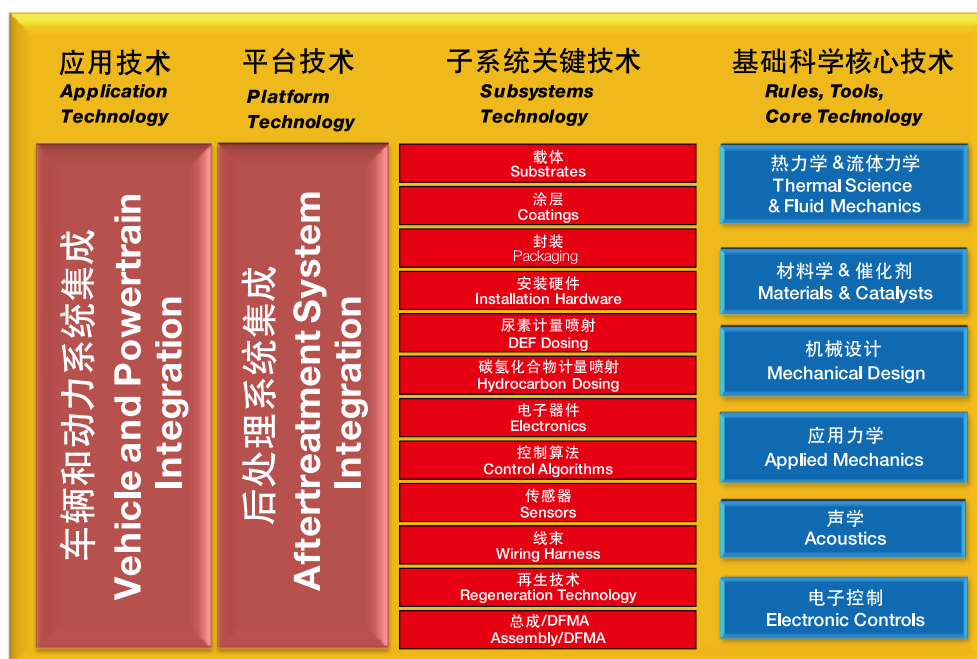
应用技术
Application Technology

平台技术
Platform Technology

子系统关键技术
Subsystems Technology

基础科学核心技术
Rules, Tools, Core Technology

车辆和动力系统集成
Vehicle and Powertrain Integration

后处理系统集成
Aftertreatment System Integration

载体
Substrates

涂层
Coatings

封装
Packaging

安装硬件
Installation Hardware

尿素计量喷射
DEF Dosing

碳氢化合物计量喷射
Hydrocarbon Dosing

电子器件
Electronics

控制算法
Control Algorithms

传感器
Sensors

线束
Wiring Harness

再生技术
Regeneration Technology

总成/DFMA
Assembly/DFMA

热力学&流体力学
Thermal Science & Fluid Mechanics

材料学&催化剂
Materials & Catalysts

机械设计
Mechanical Design

应用力学
Applied Mechanics

声学
Acoustics

电子控制
Electronic Controls